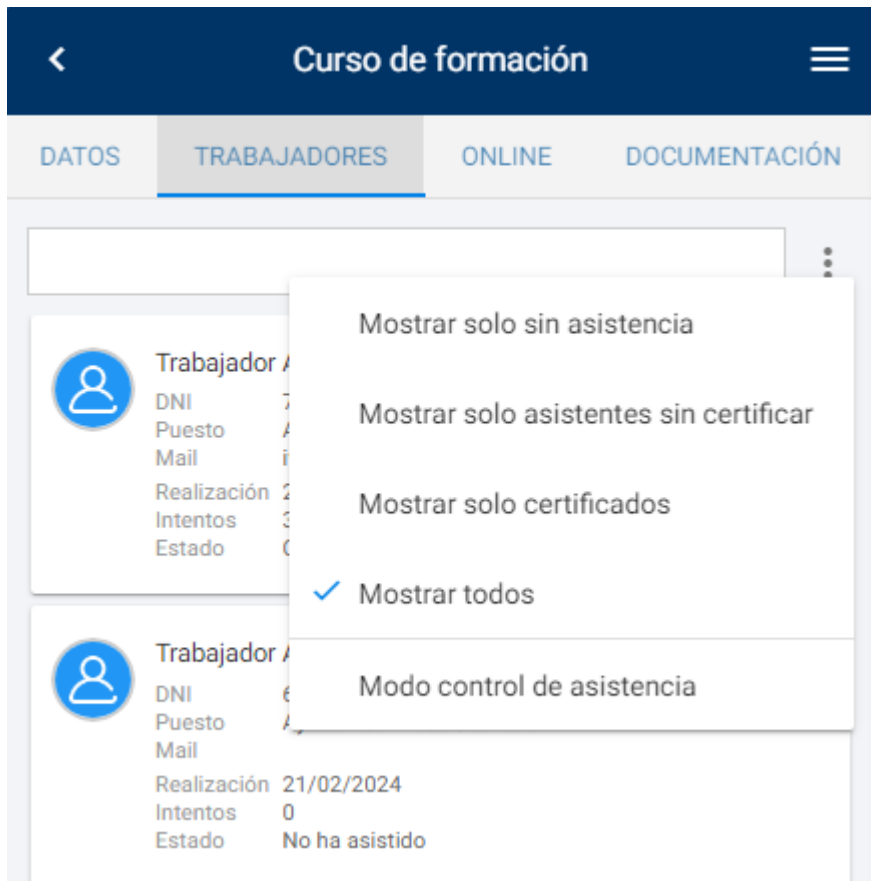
Curso de formación

DATOS TRABAJADORES ONLINE DOCUMENTACIÓN

Trabajador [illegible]
DNI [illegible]
Puesto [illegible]
Mail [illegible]
Realización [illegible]
Intentos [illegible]
Estado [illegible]

Trabajador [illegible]
DNI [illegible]
Puesto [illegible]
Mail
Realización 21/02/2024
Intentos 0
Estado No ha asistido

Mostrar solo sin asistencia
Mostrar solo asistentes sin certificar
Mostrar solo certificados
✓ Mostrar todos
Modo control de asistencia